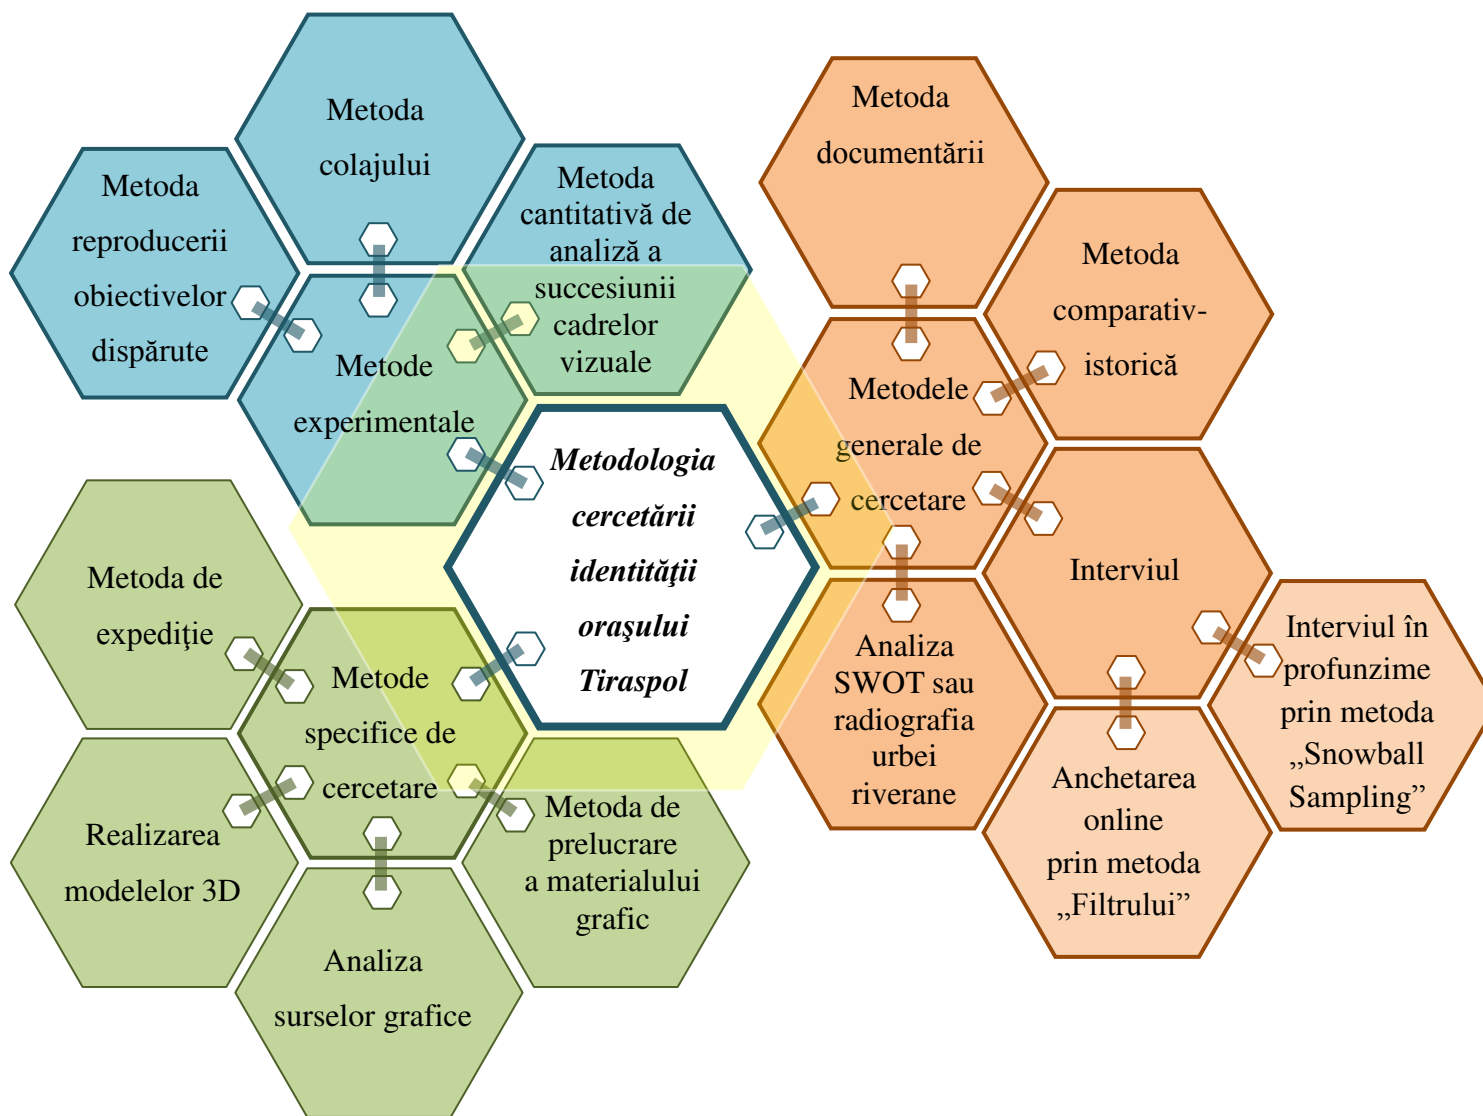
Metodologia cercetării identităţii oraşului Tiraspol

Metode experimentale

Metoda colajului

Metoda reproducerii obiectivelor dispărute

Metoda cantitativă de analiză a succesiunii cadrelor vizuale

Metode specifice de cercetare

Metoda de expediţie

Realizarea modelelor 3D

Analiza surselor grafice

Metoda de prelucrare a materialului grafic

Metodele generale de cercetare

Metoda documentării

Metoda comparativ-istorică

Interviul

Interviul în profunzime prin metoda „Snowball Sampling”

Anchetarea online prin metoda „Filtrului”

Analiza SWOT sau radiografia urbei riverane